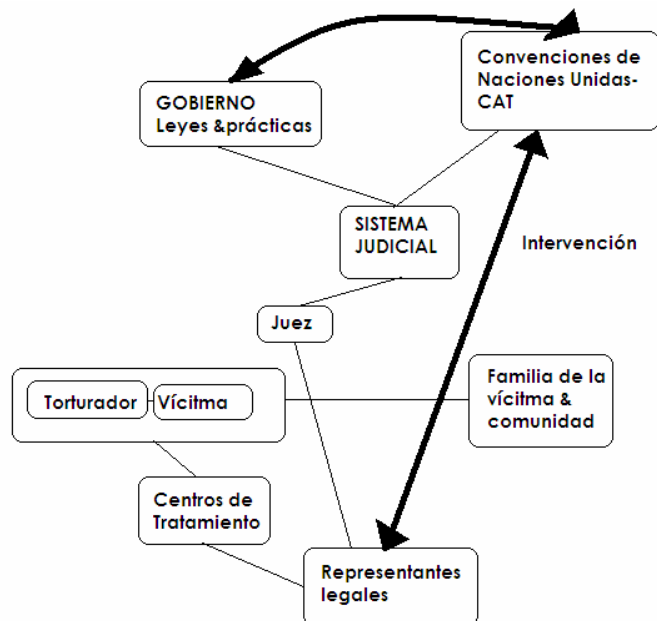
Convenciones de Naciones Unidas-CAT

GOBIERNO
Leyes &prácticas

SISTEMA JUDICIAL

Intervención

Juez

Torturador

Vícitma

Familia de la vícitma & comunidad

Centros de Tratamiento

Representantes legales